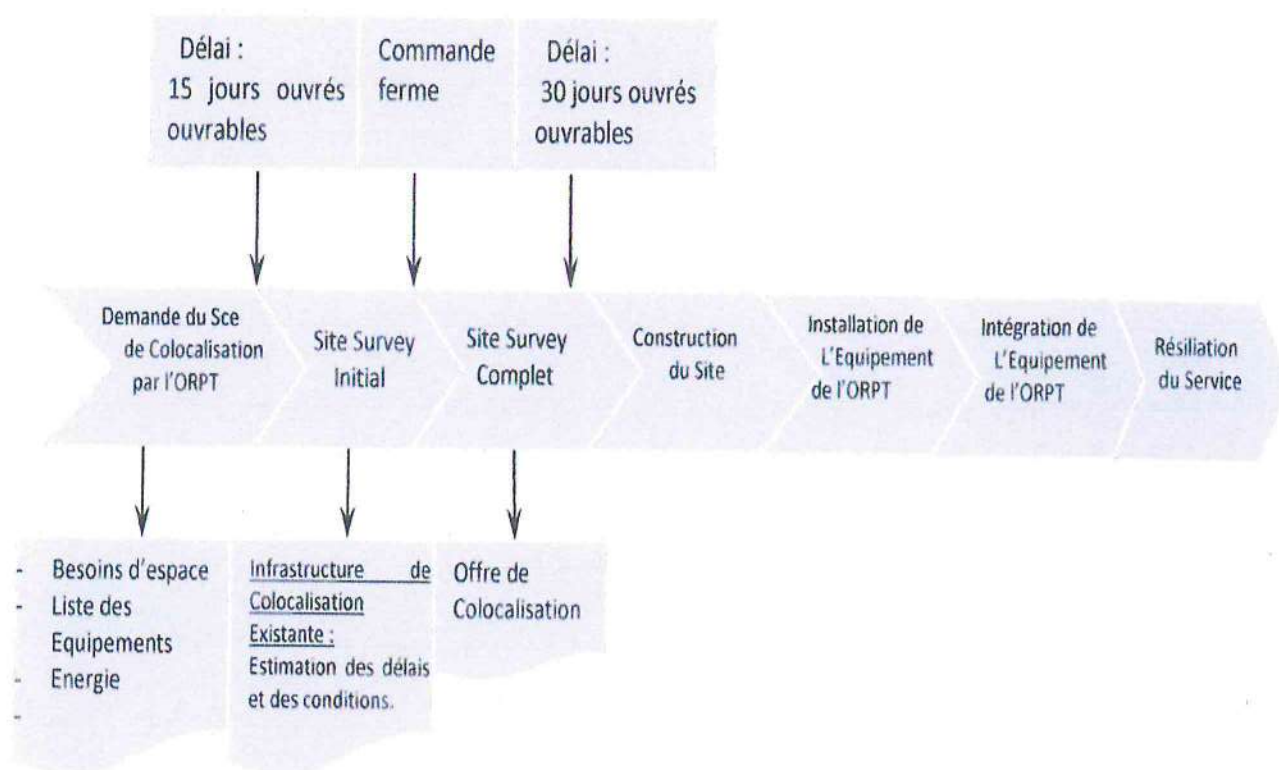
Délai : 15 jours ouvrés ouvrables

Commande ferme

Délai : 30 jours ouvrés ouvrables

Demande du Sce de Colocalisation par l'ORPT

Site Survey Initial

Site Survey Complet

Construction du Site

Installation de L'Equipement de l'ORPT

Intégration de L'Equipement de l'ORPT

Résiliation du Service

- Besoins d'espace
- Liste des Equipements
- Energie
-

Infrastructure de Colocalisation Existante : Estimation des délais et des conditions.

Offre de Colocalisation